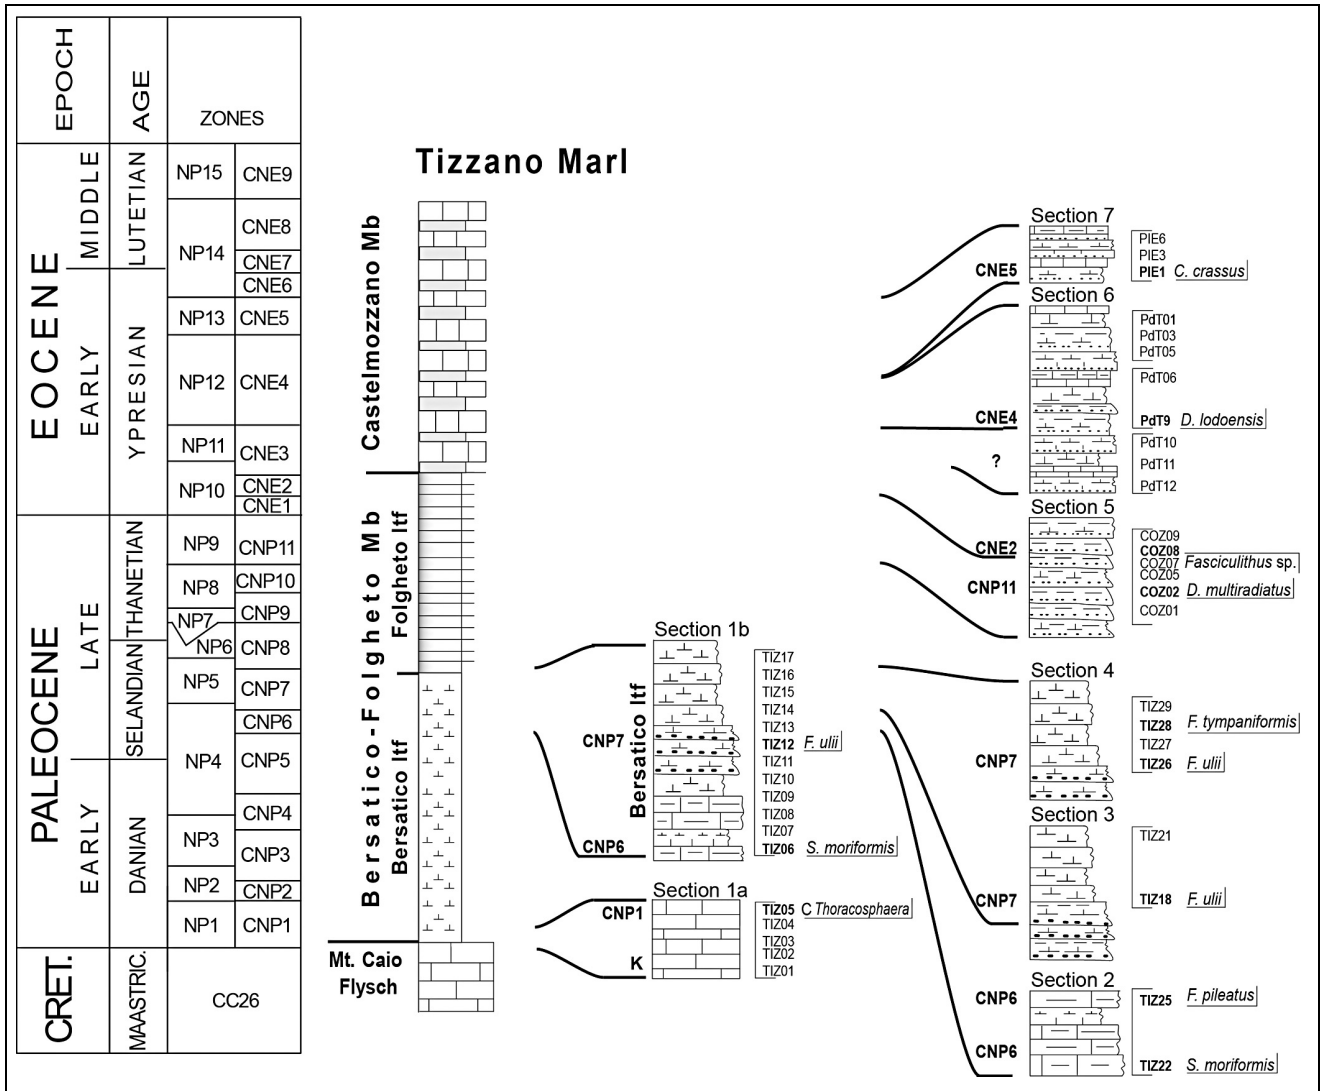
| EPOCH | | AGE | ZONES | |
|---|---|---|---|---|
| EOCENE | MIDDLE | LUTETIAN | NP15 | CNE9 |
| | | | NP14 | CNE8 |
| | | | | CNE7 |
| | EARLY | YPRESIAN | | CNE6 |
| | | | NP13 | CNE5 |
| | | | NP12 | CNE4 |
| | | | NP11 | CNE3 |
| | | | NP10 | CNE2 |
| | | | | CNE1 |
| PALEOCENE | LATE | THANETIAN | NP9 | CNP11 |
| | | | NP8 | CNP10 |
| | | | NP7 | CNP9 |
| | | SELANDIAN | NP6 | CNP8 |
| | | | NP5 | CNP7 |
| | | | NP4 | CNP6 |
| | | | | CNP5 |
| | EARLY | DANIAN | | CNP4 |
| | | | NP3 | CNP3 |
| | | | NP2 | CNP2 |
| | | | NP1 | CNP1 |
| CRET. | | MAASTRIC. | CC26 | |

Tizzano Marl

Castelmozzano Mb

Bersatico-Folgheto Mb

Folgheto Itf

Bersatico Itf

Mt. Caio Flysch

Section 7
CNE5
PIE6
PIE3
PIE1 C. crassus

Section 6
PdT01
PdT03
PdT05
PdT06
CNE4
PdT9 D. lodoensis
?
PdT10
PdT11
PdT12

Section 5
CNE2
CNP11
COZ09
COZ08 Fasciculithus sp.
COZ07
COZ05
COZ02 D. multiradiatus
COZ01

Section 1b
Bersatico Itf
CNP7
CNP6
TIZ17
TIZ16
TIZ15
TIZ14
TIZ13
TIZ12 F. ulii
TIZ11
TIZ10
TIZ09
TIZ08
TIZ07
TIZ06 S. moriformis

Section 1a
CNP1
K
TIZ05 C Thoracosphaera
TIZ04
TIZ03
TIZ02
TIZ01

Section 4
CNP7
TIZ29
TIZ28 F. tympaniformis
TIZ27
TIZ26 F. ulii

Section 3
CNP7
TIZ21
TIZ18 F. ulii

Section 2
CNP6
CNP6
TIZ25 F. pileatus
TIZ22 S. moriformis